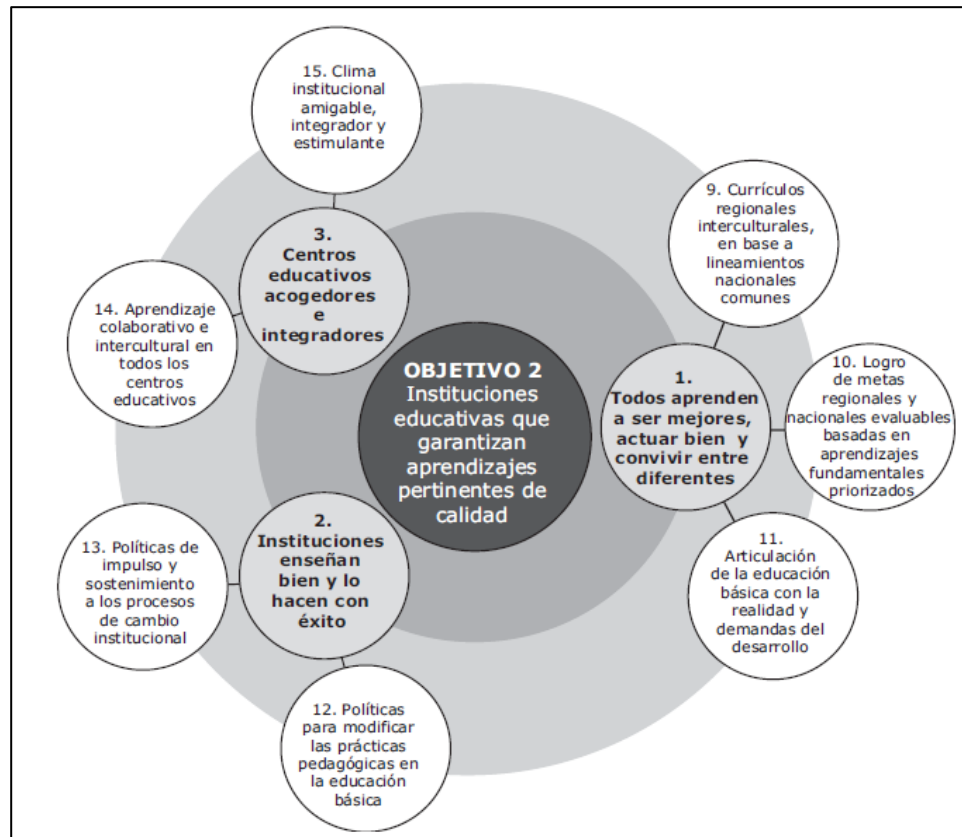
OBJETIVO 2
Instituciones educativas que garantizan aprendizajes pertinentes de calidad

1.
Todos aprenden a ser mejores, actuar bien y convivir entre diferentes

9. Currículos regionales interculturales, en base a lineamientos nacionales comunes

10. Logro de metas regionales y nacionales evaluables basadas en aprendizajes fundamentales priorizados

11. Articulación de la educación básica con la realidad y demandas del desarrollo

2.
Instituciones enseñan bien y lo hacen con éxito

12. Políticas para modificar las prácticas pedagógicas en la educación básica

13. Políticas de impulso y sostenimiento a los procesos de cambio institucional

3.
Centros educativos acogedores e integradores

14. Aprendizaje colaborativo e intercultural en todos los centros educativos

15. Clima institucional amigable, integrador y estimulante